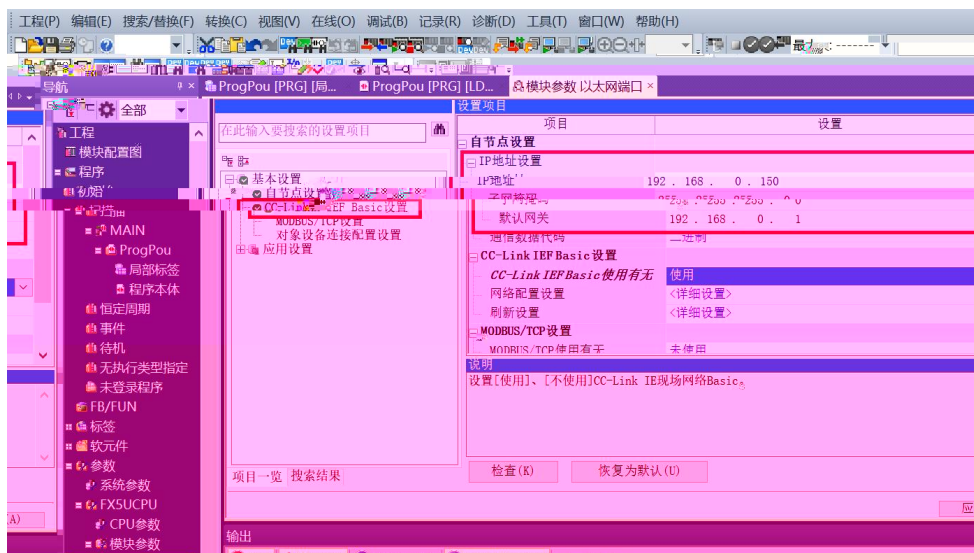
工程(P) 编辑(E) 搜索/替换(F) 转换(C) 视图(V) 在线(O) 调试(B) 记录(R) 诊断(D) 工具(T) 窗口(W) 帮助(H)

导航
全部
工程
模块配置图
程序
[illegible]
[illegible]
MAIN
ProgPou
局部标签
程序本体
恒定周期
事件
待机
无执行类型指定
未登录程序
FB/FUN
标签
软元件
参数
系统参数
FX5UCPU
CPU参数
模块参数

ProgPou [PRG] [局...
ProgPou [PRG] [LD...
模块参数 以太网端口

在此输入要搜索的设置项目
基本设置
自节点设置
CC-Link IEF Basic设置
MODBUS/TCP设置
对象设备连接配置设置
应用设置

项目一览 搜索结果

设置项目
| 项目 | 设置 |
|---|---|
| 自节点设置 | |
| IP地址设置 | |
| IP地址 | 192 . 168 . 0 . 150 |
| 子网掩码 | 255 . 255 . 255 . 0 |
| 默认网关 | 192 . 168 . 0 . 1 |
| 通信数据代码 | 二进制 |
| CC-Link IEF Basic设置 | |
| CC-Link IEF Basic使用有无 | 使用 |
| 网络配置设置 | <详细设置> |
| 刷新设置 | <详细设置> |
| MODBUS/TCP设置 | |
| MODBUS/TCP使用有无 | 未使用 |

说明
设置[使用]、[不使用]CC-Link IE现场网络Basic。

检查(K) 恢复为默认(U)

输出
A)